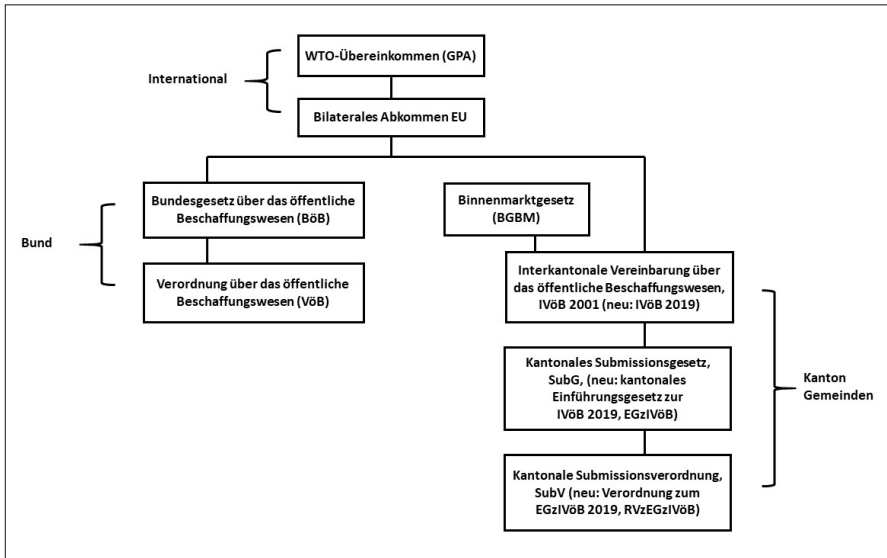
International

WTO-Übereinkommen (GPA)

Bilaterales Abkommen EU

Bund

Bundesgesetz über das öffentliche Beschaffungswesen (BöB)

Verordnung über das öffentliche Beschaffungswesen (VöB)

Binnenmarktgesetz (BGBM)

Interkantonale Vereinbarung über das öffentliche Beschaffungswesen, IVöB 2001 (neu: IVöB 2019)

Kantonales Submissionsgesetz, SubG, (neu: kantonales Einführungsgesetz zur IVöB 2019, EGzIVöB)

Kantonale Submissionsverordnung, SubV (neu: Verordnung zum EGzIVöB 2019, RVzEGzIVöB)

Kanton Gemeinden